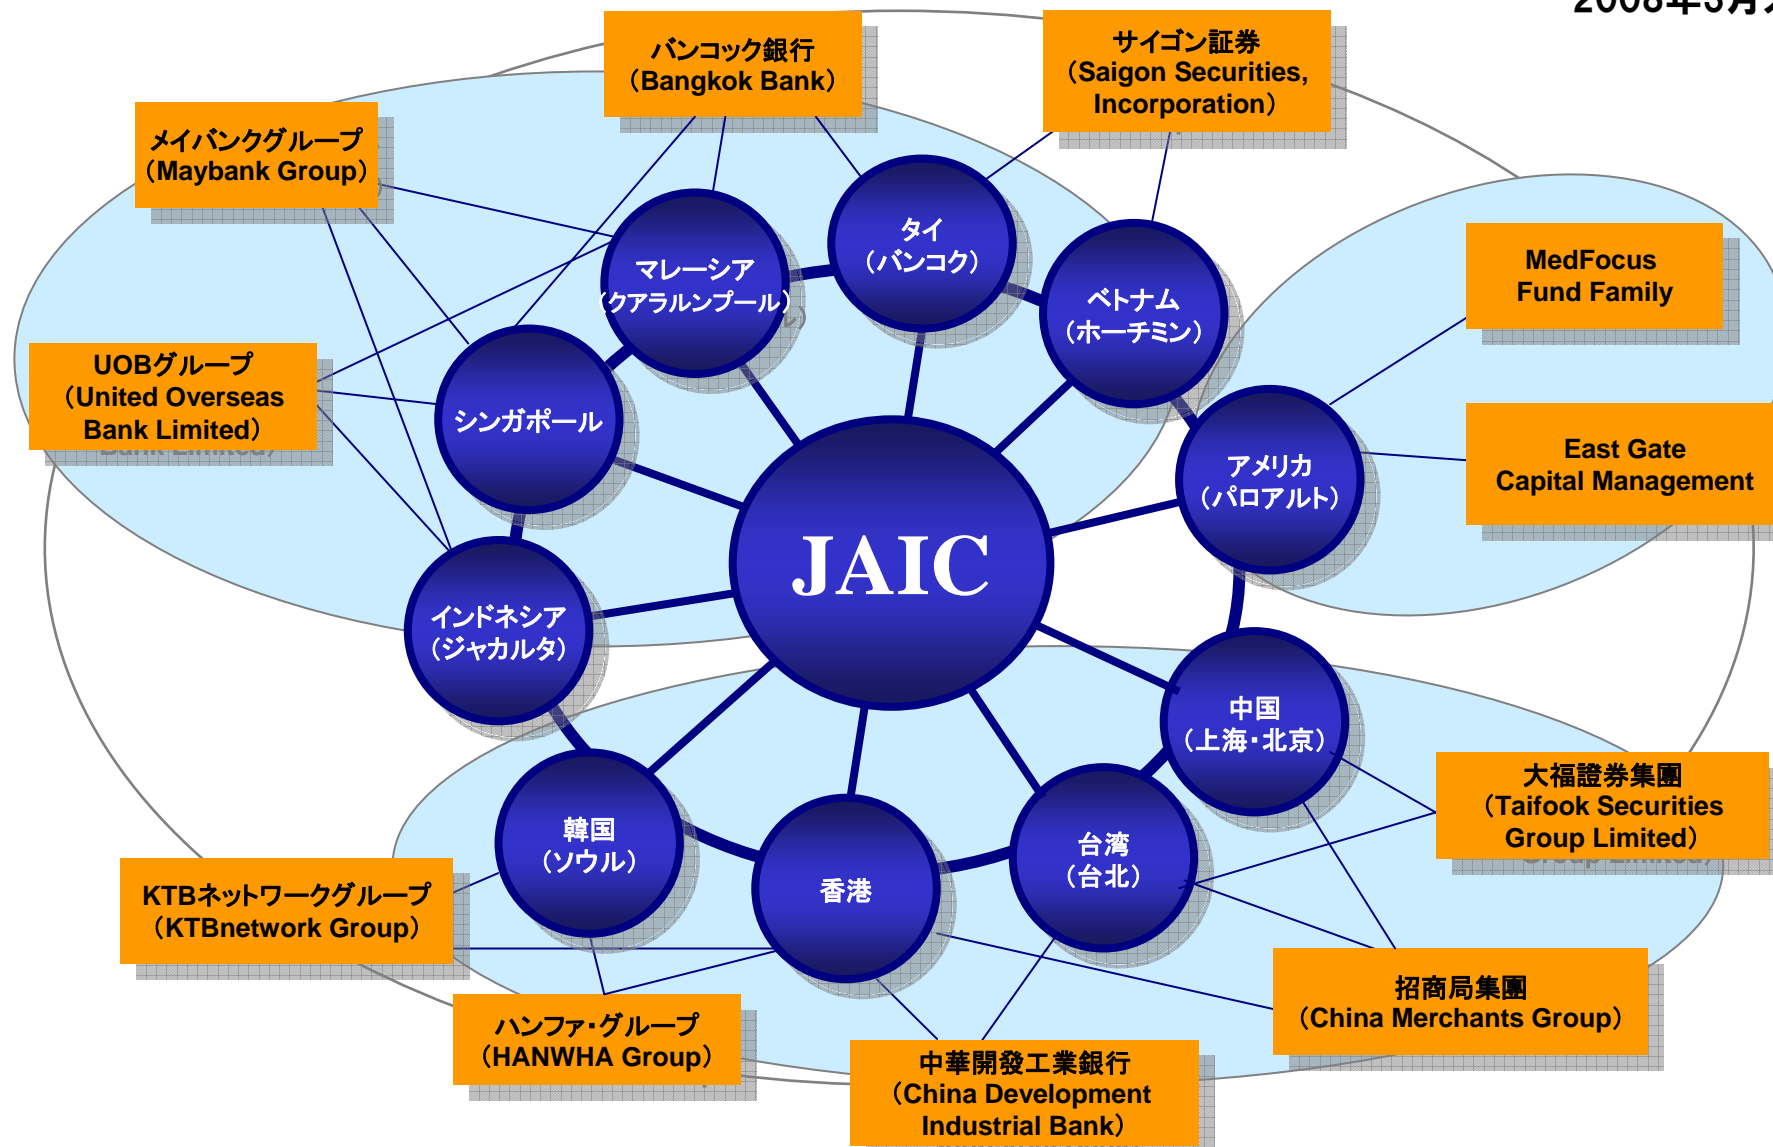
2008年3月

バンコック銀行
(Bangkok Bank)

サイゴン証券
(Saigon Securities, Incorporation)

メイバンクグループ
(Maybank Group)

MedFocus Fund Family

UOBグループ
(United Overseas Bank Limited)

East Gate Capital Management

マレーシア
(クアラルンプール)

タイ
(バンコク)

ベトナム
(ホーチミン)

シンガポール

アメリカ
(パロアルト)

JAIC

インドネシア
(ジャカルタ)

中国
(上海・北京)

大福證券集團
(Taifook Securities Group Limited)

韓国
(ソウル)

香港

台湾
(台北)

KTBネットワークグループ
(KTBnetwork Group)

招商局集團
(China Merchants Group)

ハンファ・グループ
(HANWHA Group)

中華開發工業銀行
(China Development Industrial Bank)